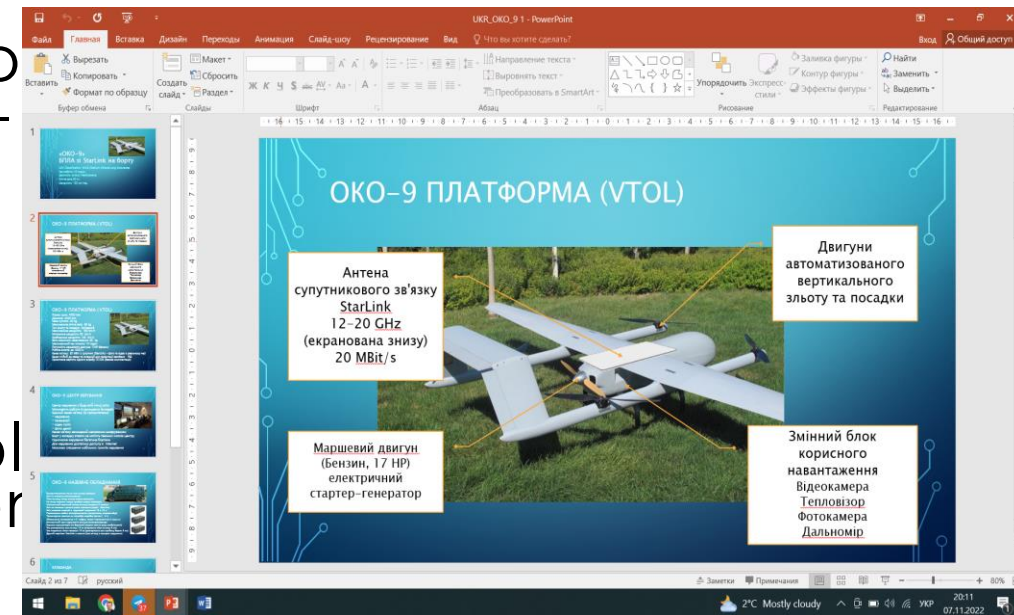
UKR_OKO_9 1 - PowerPoint

Файл Главная Вставка Дизайн Переходы Анимация Слайд-шоу Рецензирование Вид Что вы хотите сделать?

Вход Общий доступ

Вырезать Копировать Формат по образцу Вставить Буфер обмена

Создать слайд Макет Сбросить Раздел Слайды

Шрифт

Направление текста Выровнять текст Преобразовать в SmartArt Абзац

Упорядочить Экспресс-стили Заливка фигуры Контур фигуры Эффекты фигуры Рисование

Найти Заменить Выделить Редактирование

1
«ОКО-9»
БПЛА с StarLink на борту

2
ОКО-9 ПЛАТФОРМА (VTOL)

3
ОКО-9 ПЛАТФОРМА (VTOL)

4
ОКО-9 ЦЕНТР ВЕРТИКАЛІ

5
ОКО-9 НАЗЕМНЕ ОБЛАДНАННЯ

6

ОКО-9 ПЛАТФОРМА (VTOL)

Антена супутникового зв'язку StarLink 12-20 GHz (екранована знизу) 20 MBit/s

Двигуни автоматизованого вертикального зльоту та посадки

Маршевий двигун (Бензин, 17 HP) електричний стартер-генератор

Змінний блок корисного навантаження
Відеокамера
Тепловізор
Фотокамера
Дальномір

Слайд 2 из 7 русский

Заметки Примечания 80%

2°C Mostly cloudy УКР 20:11 07.11.2022